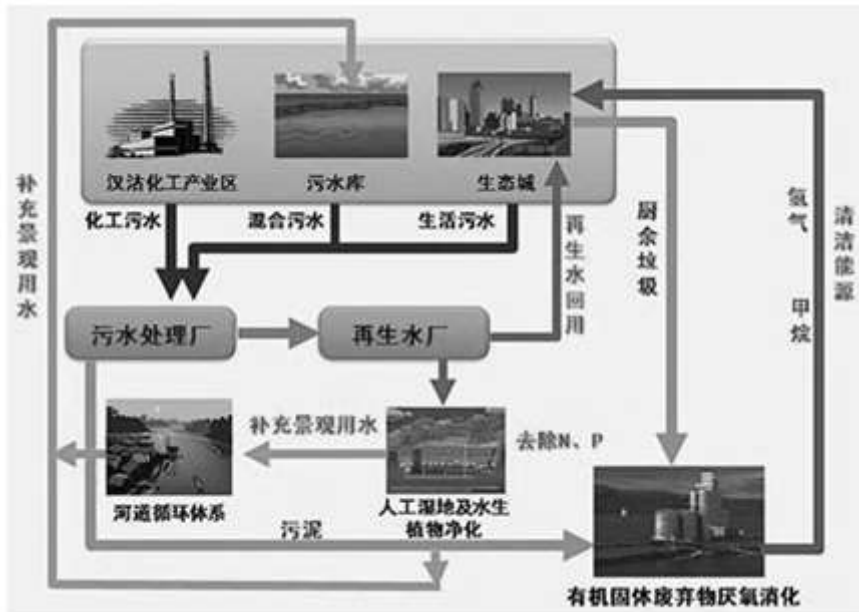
汉沽化工产业区

污水库

生态城

化工污水

混合污水

生活污水

补充景观用水

再生水回用

厨余垃圾

氢气

甲烷

清洁能源

污水处理厂

再生水厂

补充景观用水

去除N、P

河道循环体系

人工湿地及水生植物净化

污泥

有机固体废弃物厌氧消化